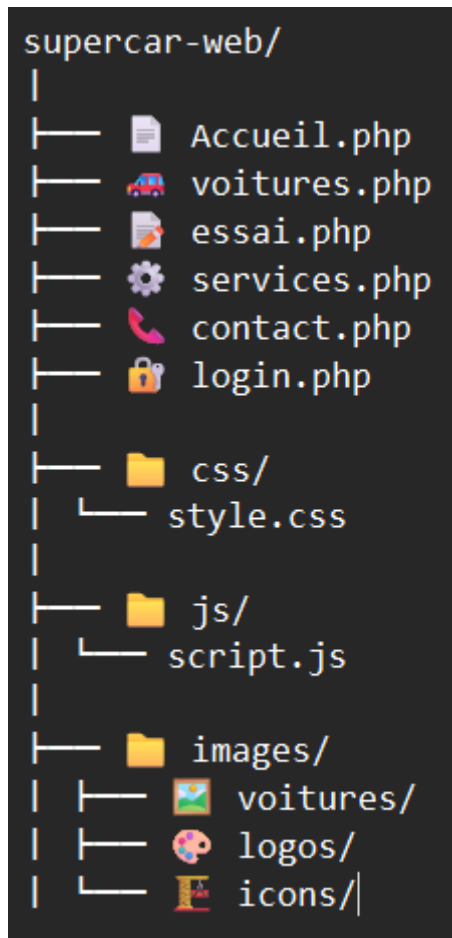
supercar-web/
│
├── 📄 Accueil.php
├── 🚗 voitures.php
├── 📝 essai.php
├── ⚙️ services.php
├── 📞 contact.php
├── 🔐 login.php
│
├── 📁 css/
│   └── style.css
│
├── 📁 js/
│   └── script.js
│
├── 📁 images/
│   ├── 🖼️ voitures/
│   ├── 🎨 logos/
│   └── 🏮 icons/